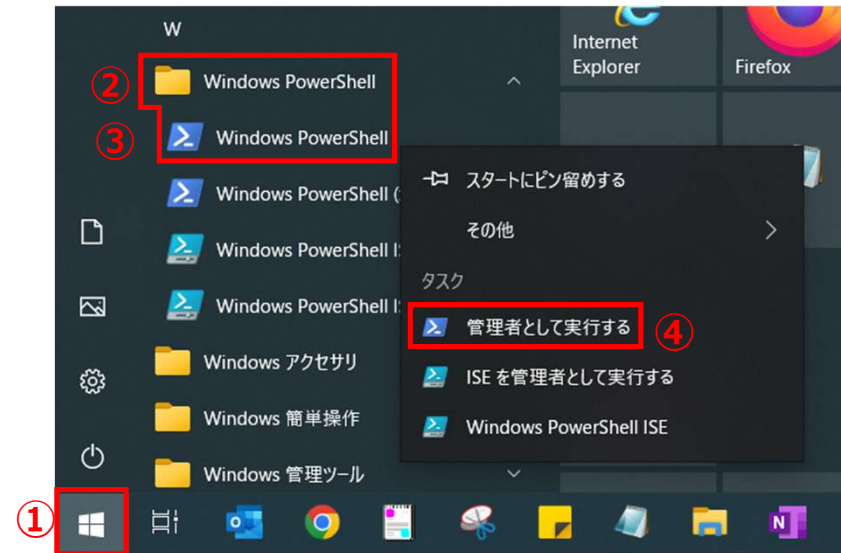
W

②

Windows PowerShell

③

Windows PowerShell

Windows PowerShell (

Windows PowerShell I

Windows PowerShell I

Windows アクセサリ

Windows 簡単操作

Windows 管理ツール

Internet Explorer

Firefox

スタートにピン留めする

その他

タスク

管理者として実行する

④

ISE を管理者として実行する

Windows PowerShell ISE

①